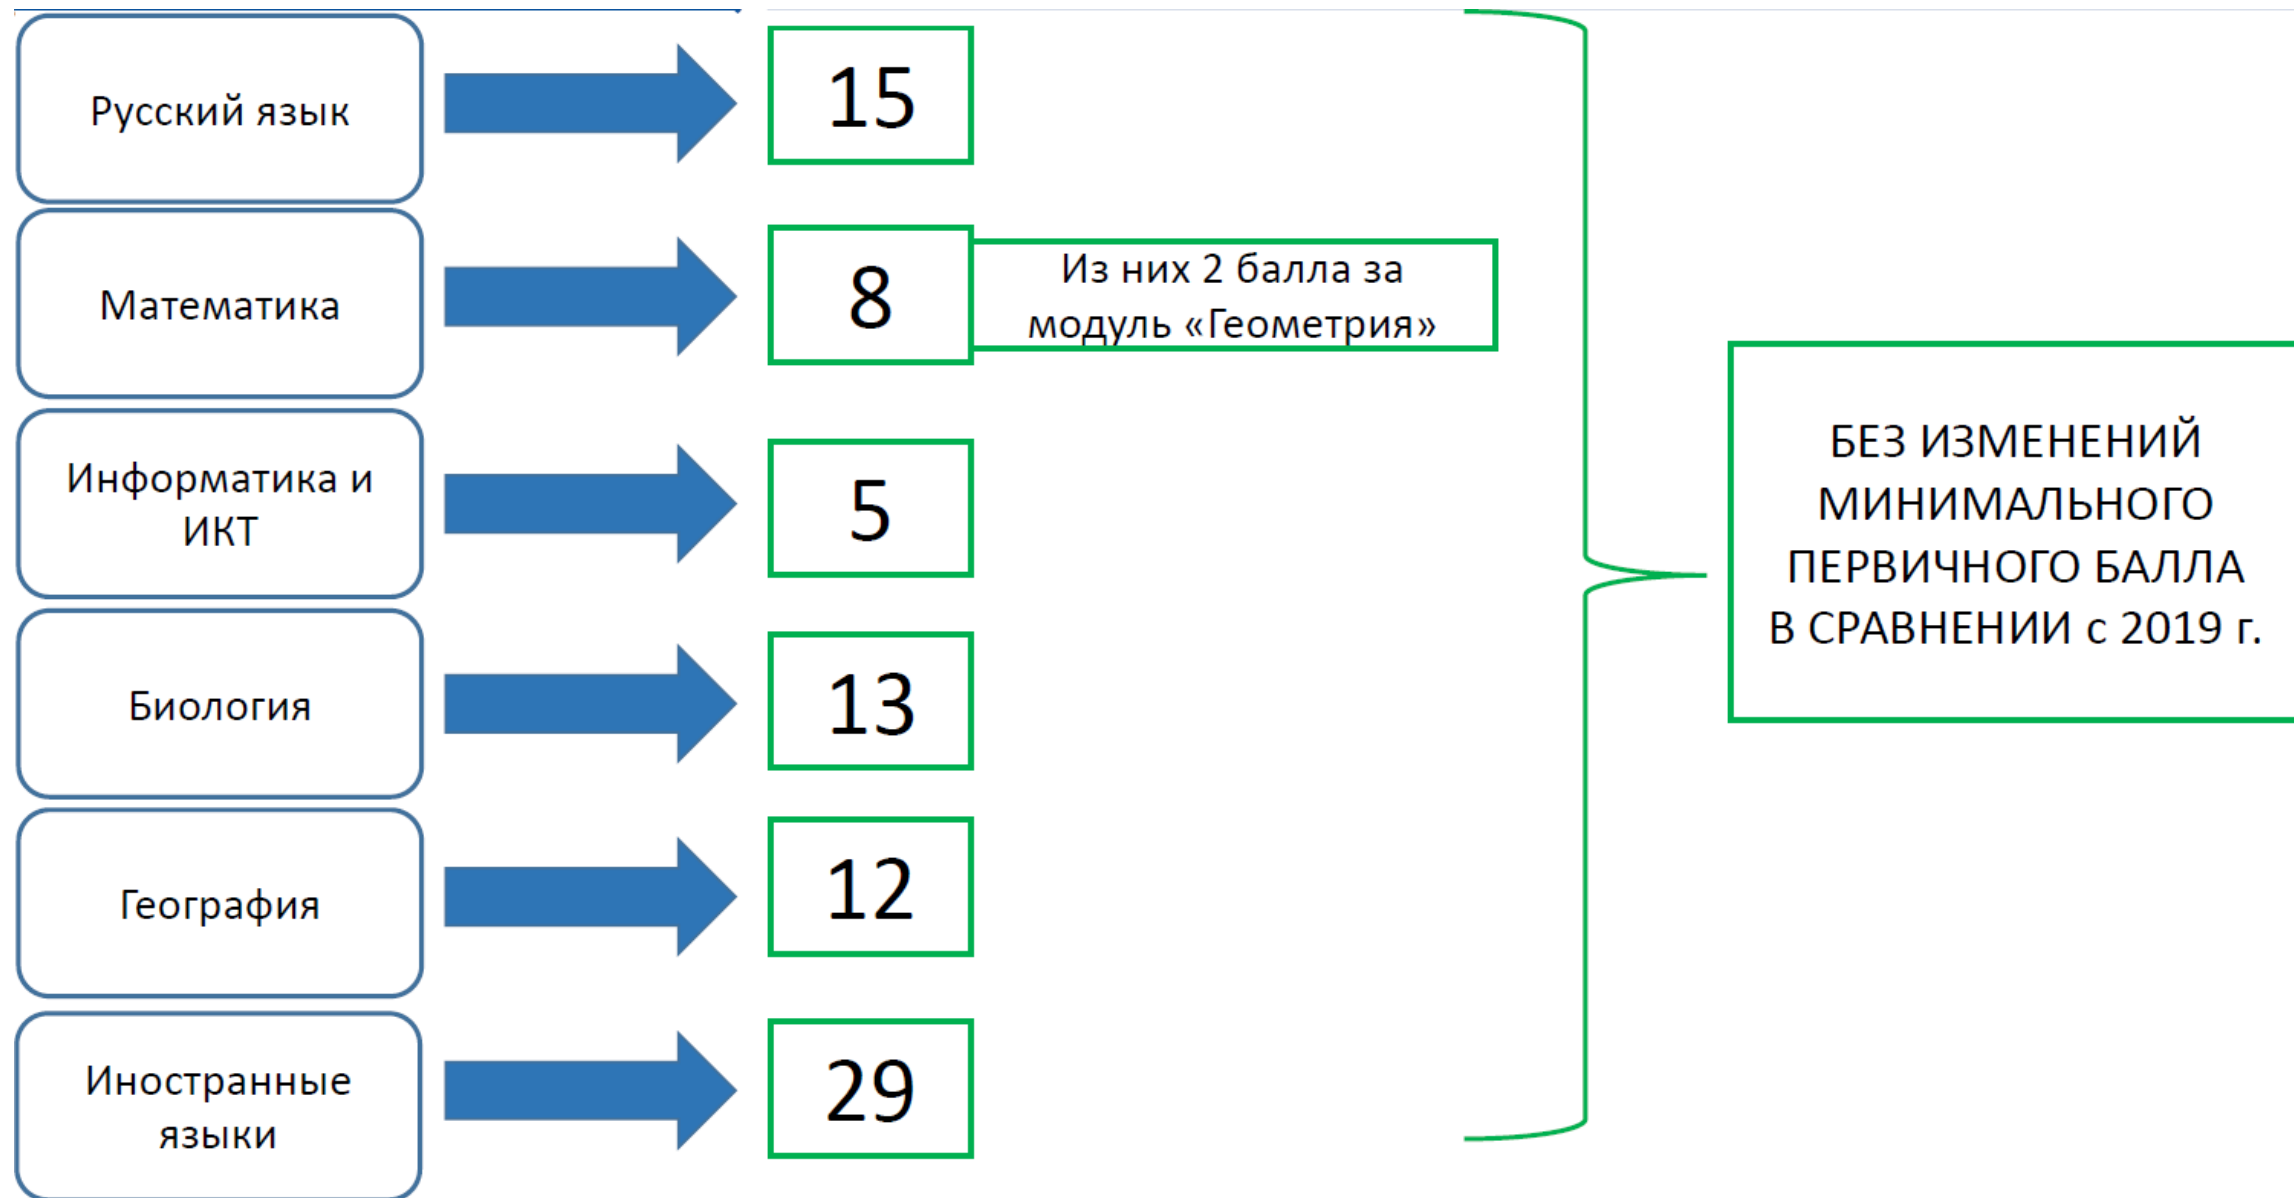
Русский язык

15

Математика

8

Из них 2 балла за модуль «Геометрия»

Информатика и ИКТ

5

Биология

13

География

12

Иностранные языки

29

БЕЗ ИЗМЕНЕНИЙ МИНИМАЛЬНОГО ПЕРВИЧНОГО БАЛЛА В СРАВНЕНИИ с 2019 г.